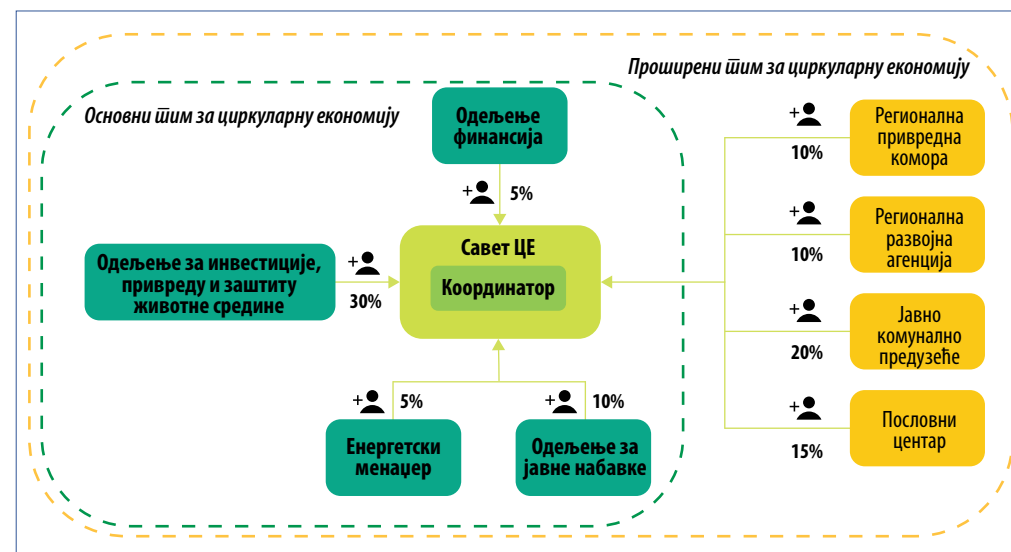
Проширени тим за циркуларну економију

Основни тим за циркуларну економију

Одељење финансија

+ 5%

Одељење за инвестиције, привреду и заштиту животне средине

+ 30%

Савет ЦЕ

Координатор

+ 5%

Енергетски менаџер

+ 10%

Одељење за јавне набавке

+ 10%

Регионална привредна комора

+ 10%

Регионална развојна агенција

+ 20%

Јавно комунално предузеће

+ 15%

Пословни центар